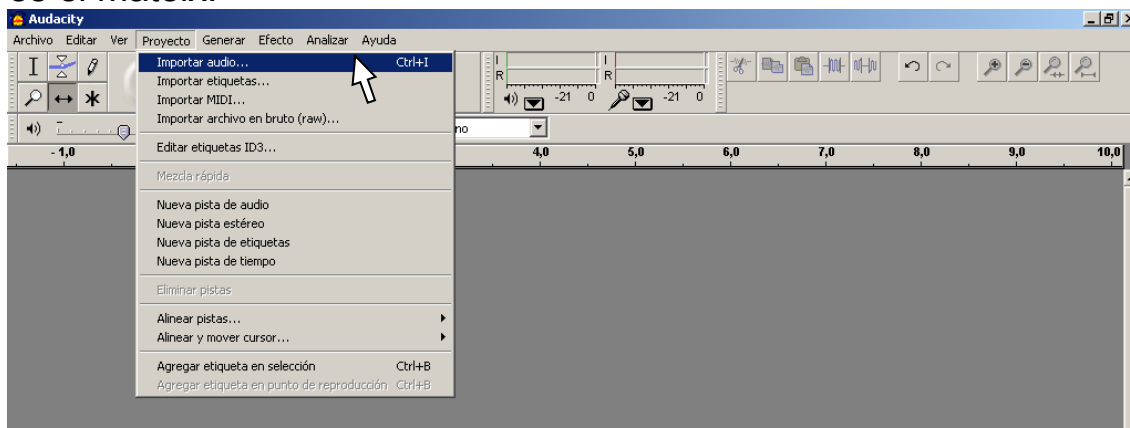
Audacity

Archivo Editar Ver Proyecto Generar Efecto Analizar Ayuda

Importar audio... Ctrl+I
Importar etiquetas...
Importar MIDI...
Importar archivo en bruto (raw)...

Editar etiquetas ID3...

Mezcla rápida

Nueva pista de audio
Nueva pista estéreo
Nueva pista de etiquetas
Nueva pista de tiempo

Eliminar pistas

Alinear pistas...
Alinear y mover cursor...

Agregar etiqueta en selección Ctrl+B
Agregar etiqueta en punto de reproducción Ctrl+B

I R R -21 0 -21 0

no

- 1,0 4,0 5,0 6,0 7,0 8,0 9,0 10,0